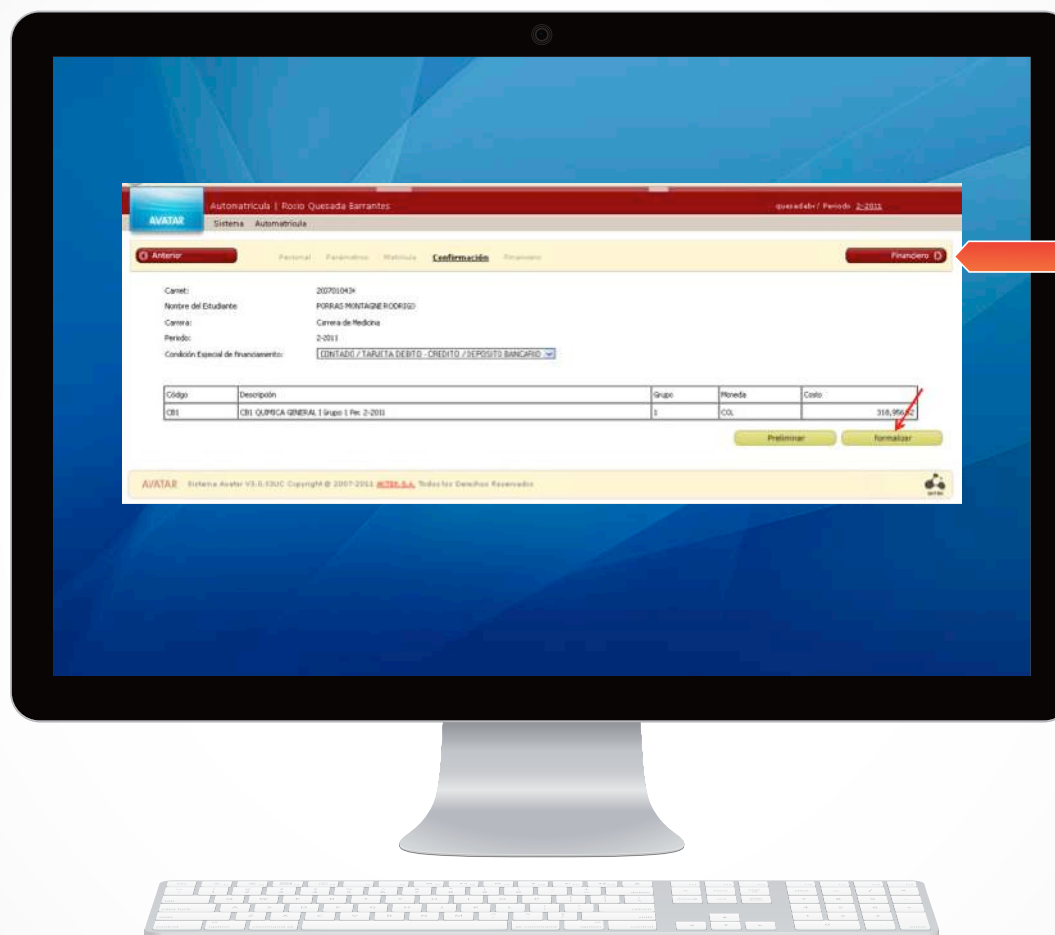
AVATAR

Automatrícula | Rocio Quesada Barrantes

Sistema Automatrícula

quesadabr / Periodo 2-2011

Anterior

Personal Parámetros Matrícula Confirmación Financiero

Financiero

Carnet: 20070104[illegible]

Nombre del Estudiante PORRAS MONTAGNE RODRIGO

Carrera: Carrera de Medicina

Periodo: 2-2011

Condición Especial de financiamiento: CONTADO / TARJETA DEBITO - CREDITO / DEPOSITO BANCARIO

| Código | Descripción | Grupo | Moneda | Costo |
|---|---|---|---|---|
| CB1 | CB1 QUIMICA GENERAL I Grupo 1 Per. 2-2011 | 1 | COL | 318,956.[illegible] |

Preliminar

Formalizar

AVATAR Sistema Avatar V5.0.03UC Copyright © 2007-2011 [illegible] Todos los Derechos Reservados